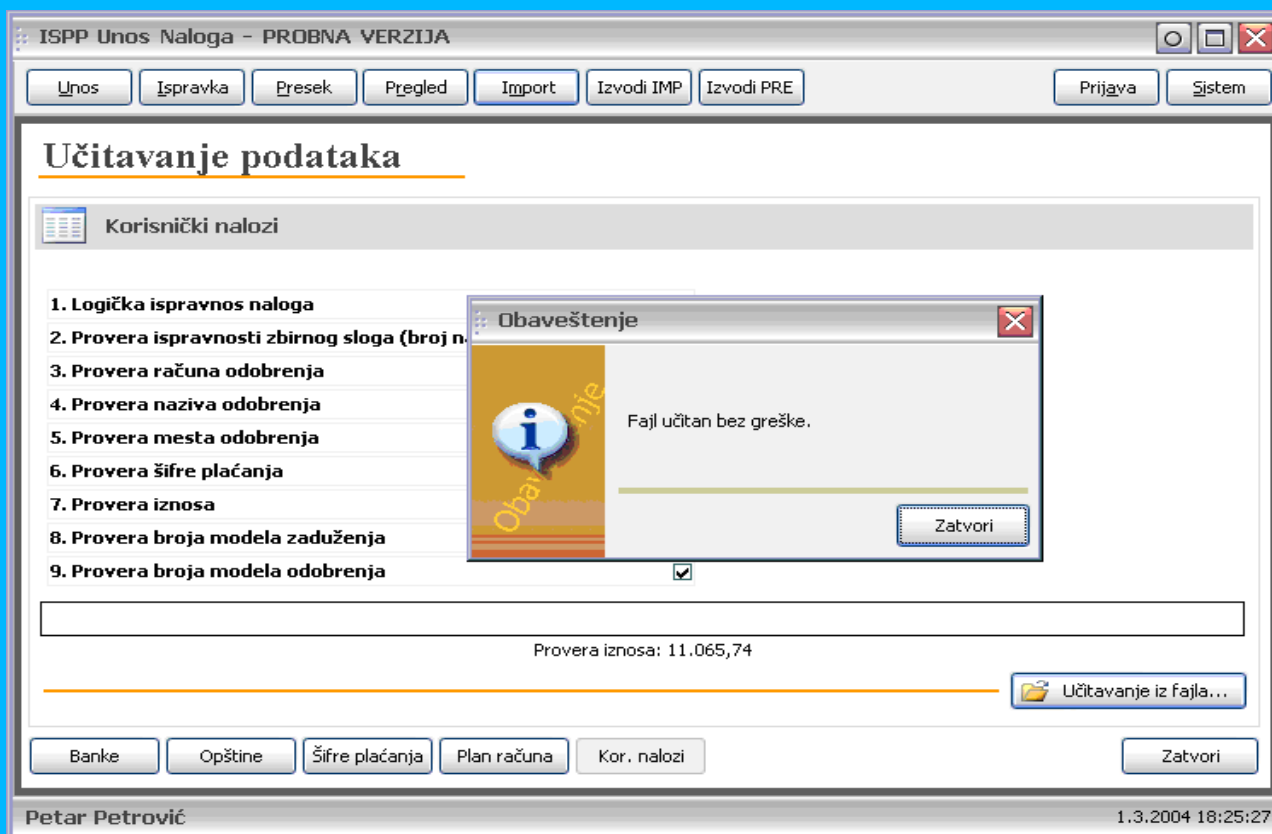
ISPP Unos Naloga - PROBNA VERZIJA

Unos | Ispravka | Presek | Pregled | Import | Izvodi IMP | Izvodi PRE | Prijava | Sistem

Učitavanje podataka

Korisnički nalozi

1. Logička ispravnos naloga
2. Provera ispravnosti zbirnog sloga (broj n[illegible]
3. Provera računa odobrenja
4. Provera naziva odobrenja
5. Provera mesta odobrenja
6. Provera šifre plaćanja
7. Provera iznosa
8. Provera broja modela zaduženja
9. Provera broja modela odobrenja

Obaveštenje

Obaveštenje

Fajl učitan bez greške.

Zatvori

Provera iznosa: 11.065,74

Učitavanje iz fajla...

Banke | Opštine | Šifre plaćanja | Plan računa | Kor. nalozi | Zatvori

Petar Petrović

1.3.2004 18:25:27